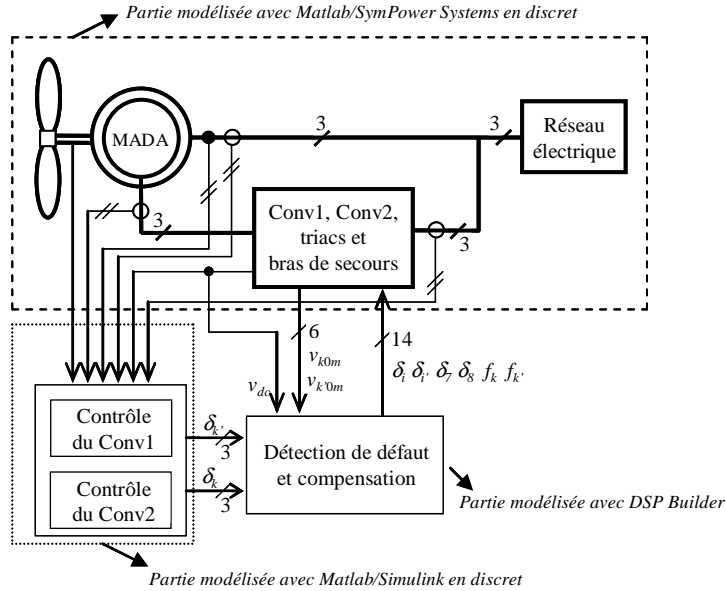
Partie modélisée avec Matlab/SymPower Systems en discret

MADA

3

3

Réseau électrique

3

Conv1, Conv2, triacs et bras de secours

3

6

$v_{k0m}$

$v_{k'0m}$

14

$\delta_i$ $\delta_{i'}$ $\delta_7$ $\delta_8$ $f_k$ $f_{k'}$

$v_{dc}$

Contrôle du Conv1

$\delta_{k'}$

3

Contrôle du Conv2

$\delta_k$

3

Détection de défaut et compensation

Partie modélisée avec DSP Builder

Partie modélisée avec Matlab/Simulink en discret